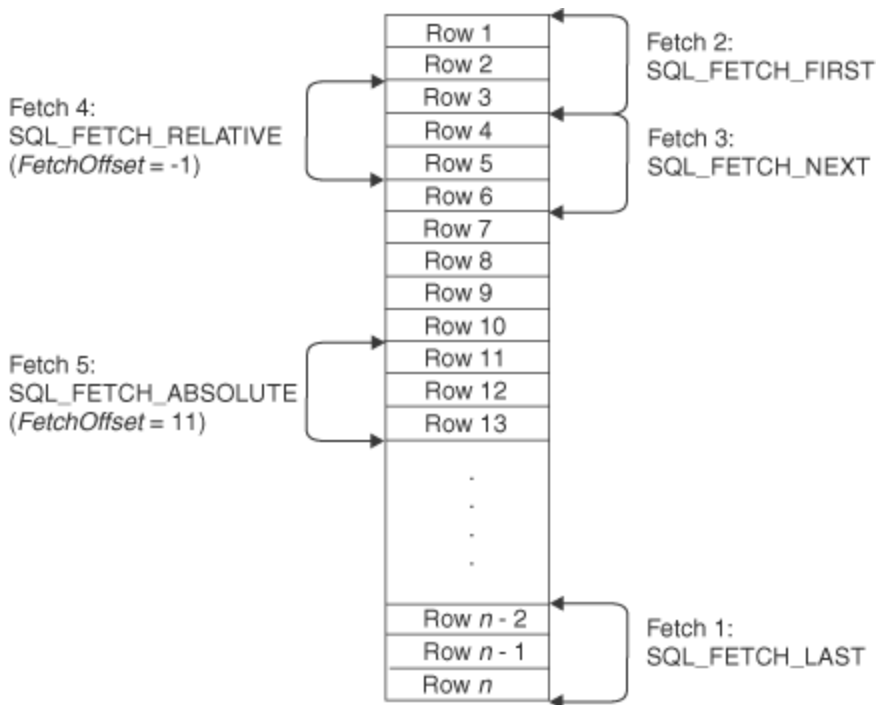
Fetch 4:
SQL_FETCH_RELATIVE
(FetchOffset = -1)

Row 1
Row 2
Row 3
Row 4
Row 5
Row 6
Row 7
Row 8
Row 9
Row 10
Row 11
Row 12
Row 13
.
.
.
.
Row n - 2
Row n - 1
Row n

Fetch 2:
SQL_FETCH_FIRST

Fetch 3:
SQL_FETCH_NEXT

Fetch 5:
SQL_FETCH_ABSOLUTE
(FetchOffset = 11)

Fetch 1:
SQL_FETCH_LAST